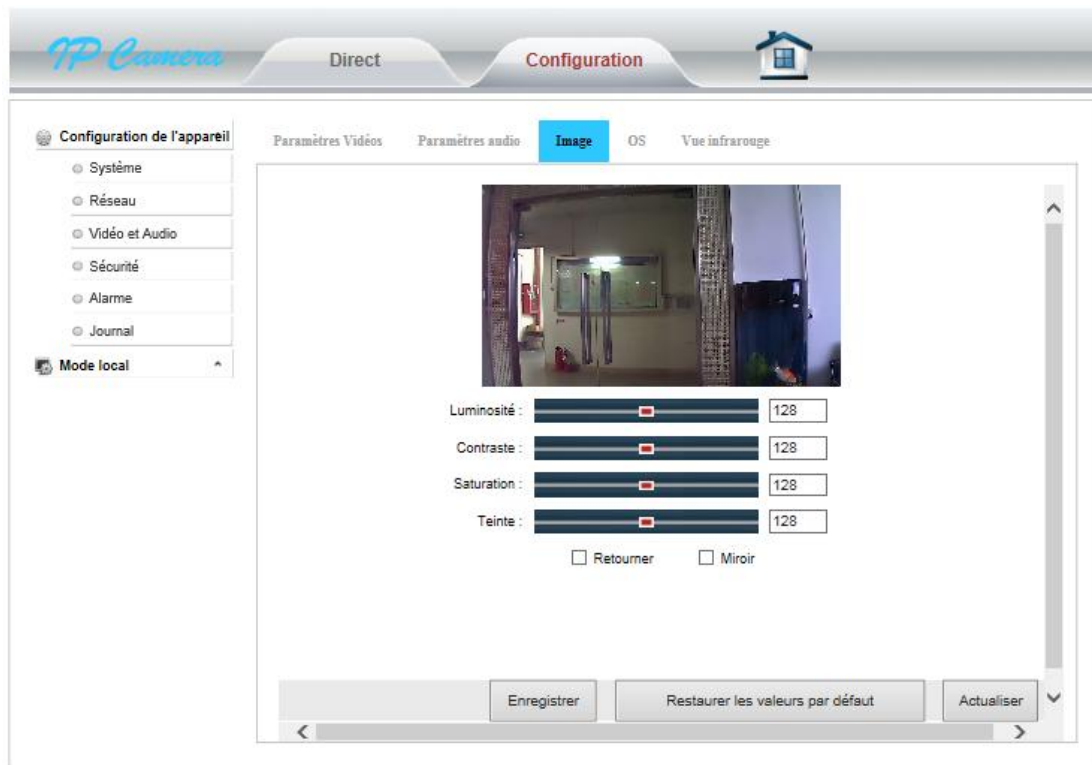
IP Camera

Direct

Configuration

Configuration de l'appareil

Système

Réseau

Vidéo et Audio

Sécurité

Alarme

Journal

Mode local

Paramètres Vidéos

Paramètres audio

Image

OS

Vue infrarouge

Luminosité : 128

Contraste : 128

Saturation : 128

Teinte : 128

Retourner

Miroir

Enregistrer

Restaurer les valeurs par défaut

Actualiser